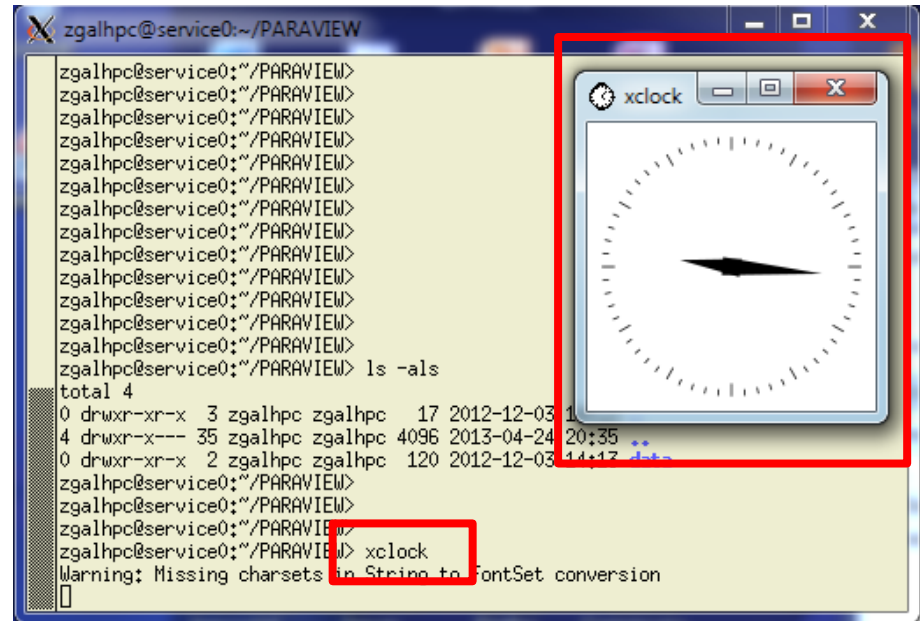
zgalhpc@service0:~/PARAVIEW

zgalhpc@service0:~/PARAVIEW>
zgalhpc@service0:~/PARAVIEW>
zgalhpc@service0:~/PARAVIEW>
zgalhpc@service0:~/PARAVIEW>
zgalhpc@service0:~/PARAVIEW>
zgalhpc@service0:~/PARAVIEW>
zgalhpc@service0:~/PARAVIEW>
zgalhpc@service0:~/PARAVIEW>
zgalhpc@service0:~/PARAVIEW>
zgalhpc@service0:~/PARAVIEW>
zgalhpc@service0:~/PARAVIEW>
zgalhpc@service0:~/PARAVIEW>
zgalhpc@service0:~/PARAVIEW>
zgalhpc@service0:~/PARAVIEW> ls -als
total 4
0 drwxr-xr-x 3 zgalhpc zgalhpc 17 2012-12-03 1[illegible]
4 drwxr-x--- 35 zgalhpc zgalhpc 4096 2013-04-24 20:35 ..
0 drwxr-xr-x 2 zgalhpc zgalhpc 120 2012-12-03 14:17 data
zgalhpc@service0:~/PARAVIEW>
zgalhpc@service0:~/PARAVIEW>
zgalhpc@service0:~/PARAVIEW>
zgalhpc@service0:~/PARAVIEW> xclock
Warning: Missing charsets in String to FontSet conversion

xclock